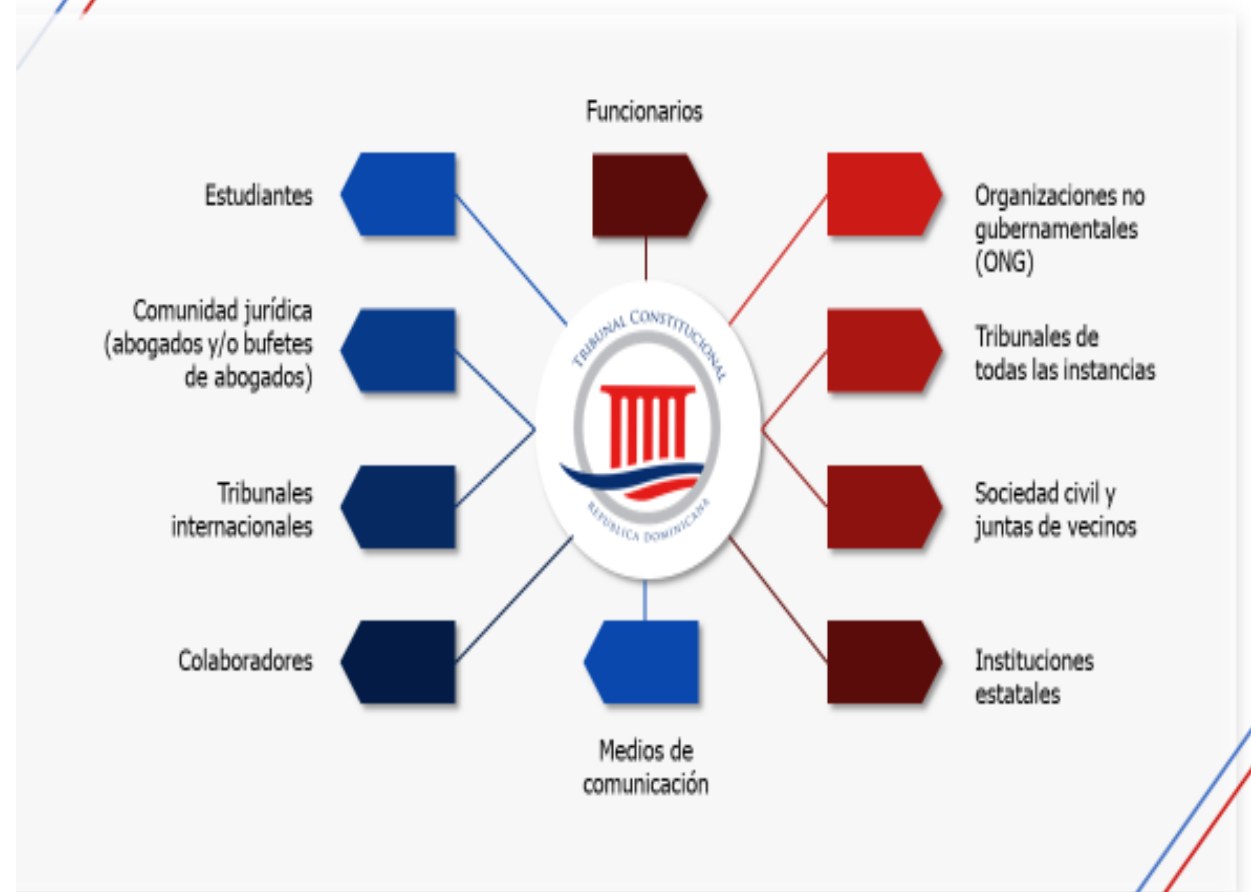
Funcionarios

Estudiantes

Organizaciones no gubernamentales (ONG)

Comunidad jurídica (abogados y/o bufetes de abogados)

TRIBUNAL CONSTITUCIONAL

REPÚBLICA DOMINICANA

Tribunales de todas las instancias

Tribunales internacionales

Sociedad civil y juntas de vecinos

Colaboradores

Instituciones estatales

Medios de comunicación